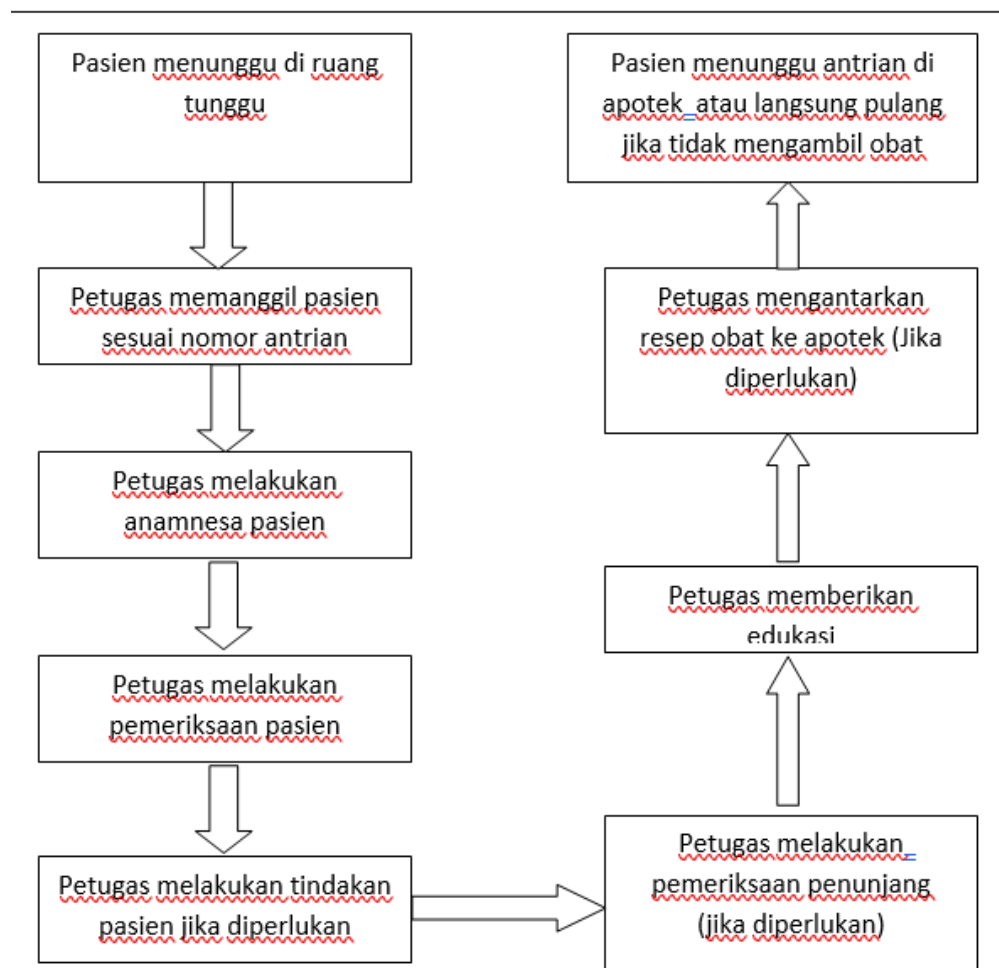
Pasien menunggu di ruang tunggu

Petugas memanggil pasien sesuai nomor antrian

Petugas melakukan anamnesa pasien

Petugas melakukan pemeriksaan pasien

Petugas melakukan tindakan pasien jika diperlukan

Petugas melakukan pemeriksaan penunjang (jika diperlukan)

Petugas memberikan edukasi

Petugas mengantarkan resep obat ke apotek (Jika diperlukan)

Pasien menunggu antrian di apotek atau langsung pulang jika tidak mengambil obat